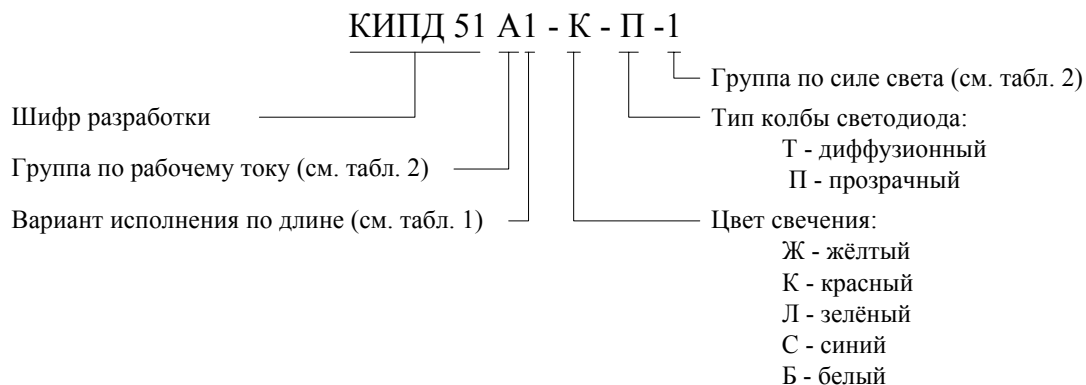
КИПД 51 А1 - К - П -1

Группа по силе света (см. табл. 2)

Шифр разработки

Тип колбы светодиода:
Т - диффузионный
П - прозрачный

Группа по рабочему току (см. табл. 2)

Вариант исполнения по длине (см. табл. 1)

Цвет свечения:
Ж - жёлтый
К - красный
Л - зелёный
С - синий
Б - белый